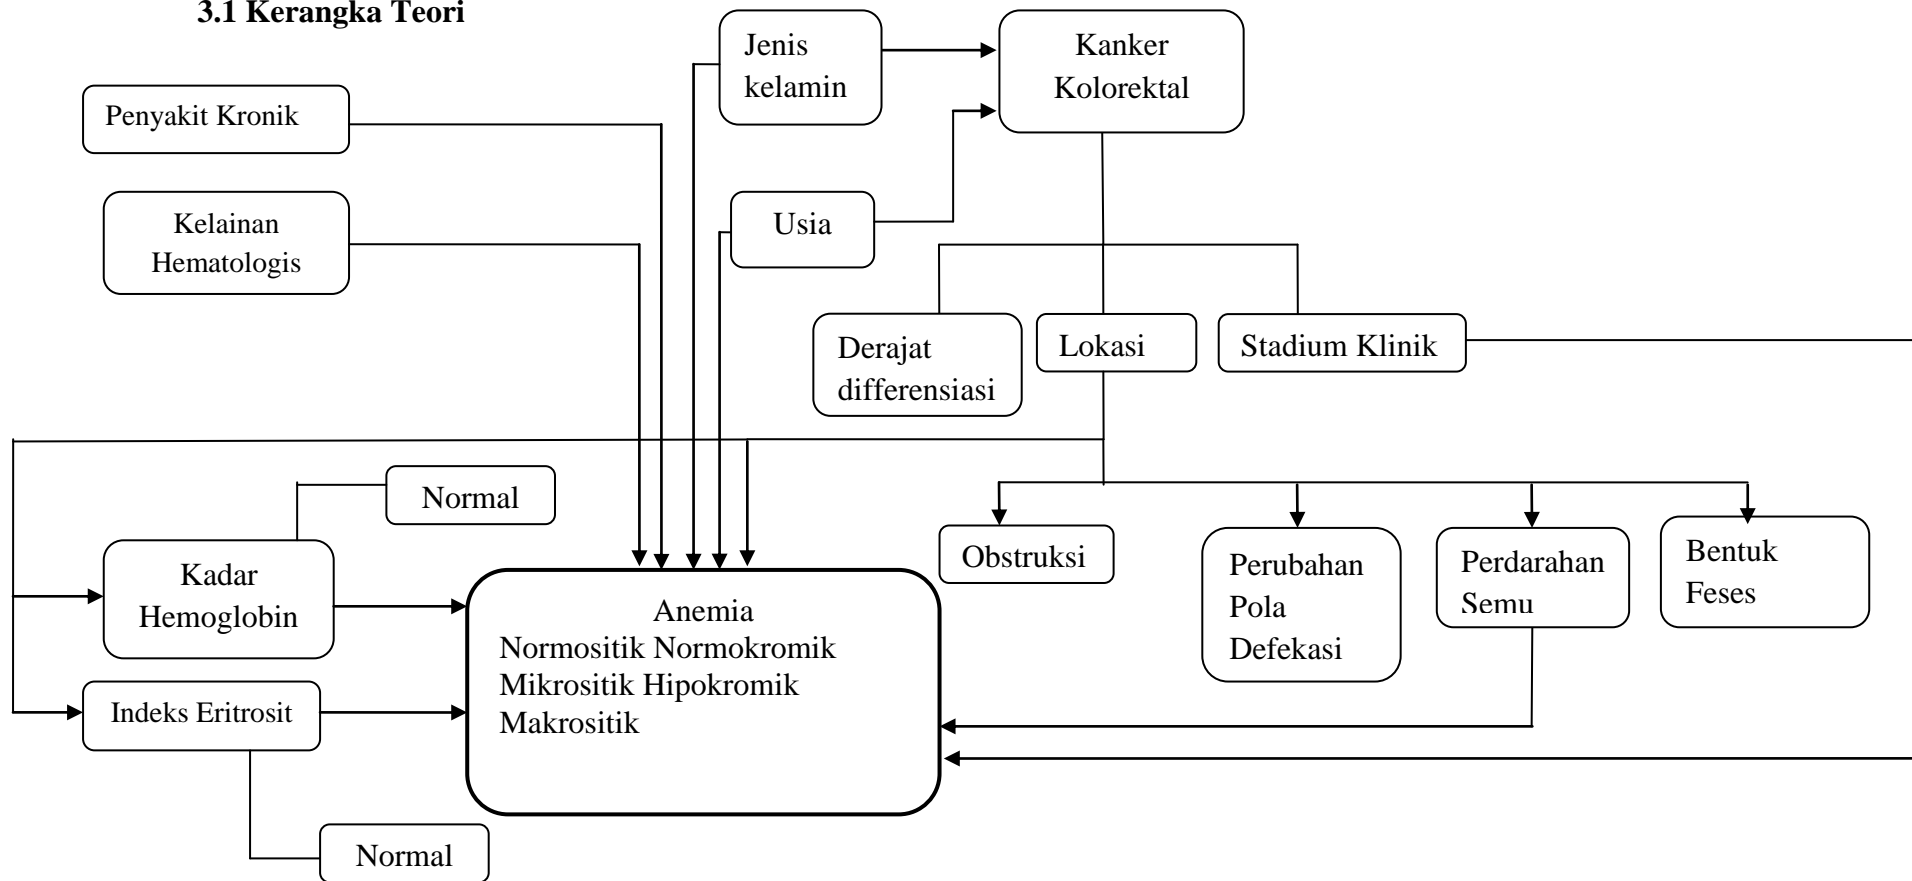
3.1 Kerangka Teori

Jenis kelamin

Kanker Kolorektal

Penyakit Kronik

Usia

Kelainan Hematologis

Derajat differensiasi

Lokasi

Stadium Klinik

Normal

Kadar Hemoglobin

Obstruksi

Perubahan Pola Defekasi

Perdarahan Semu

Bentuk Feses

Anemia
Normositik Normokromik
Mikrositik Hipokromik
Makrositik

Indeks Eritrosit

Normal